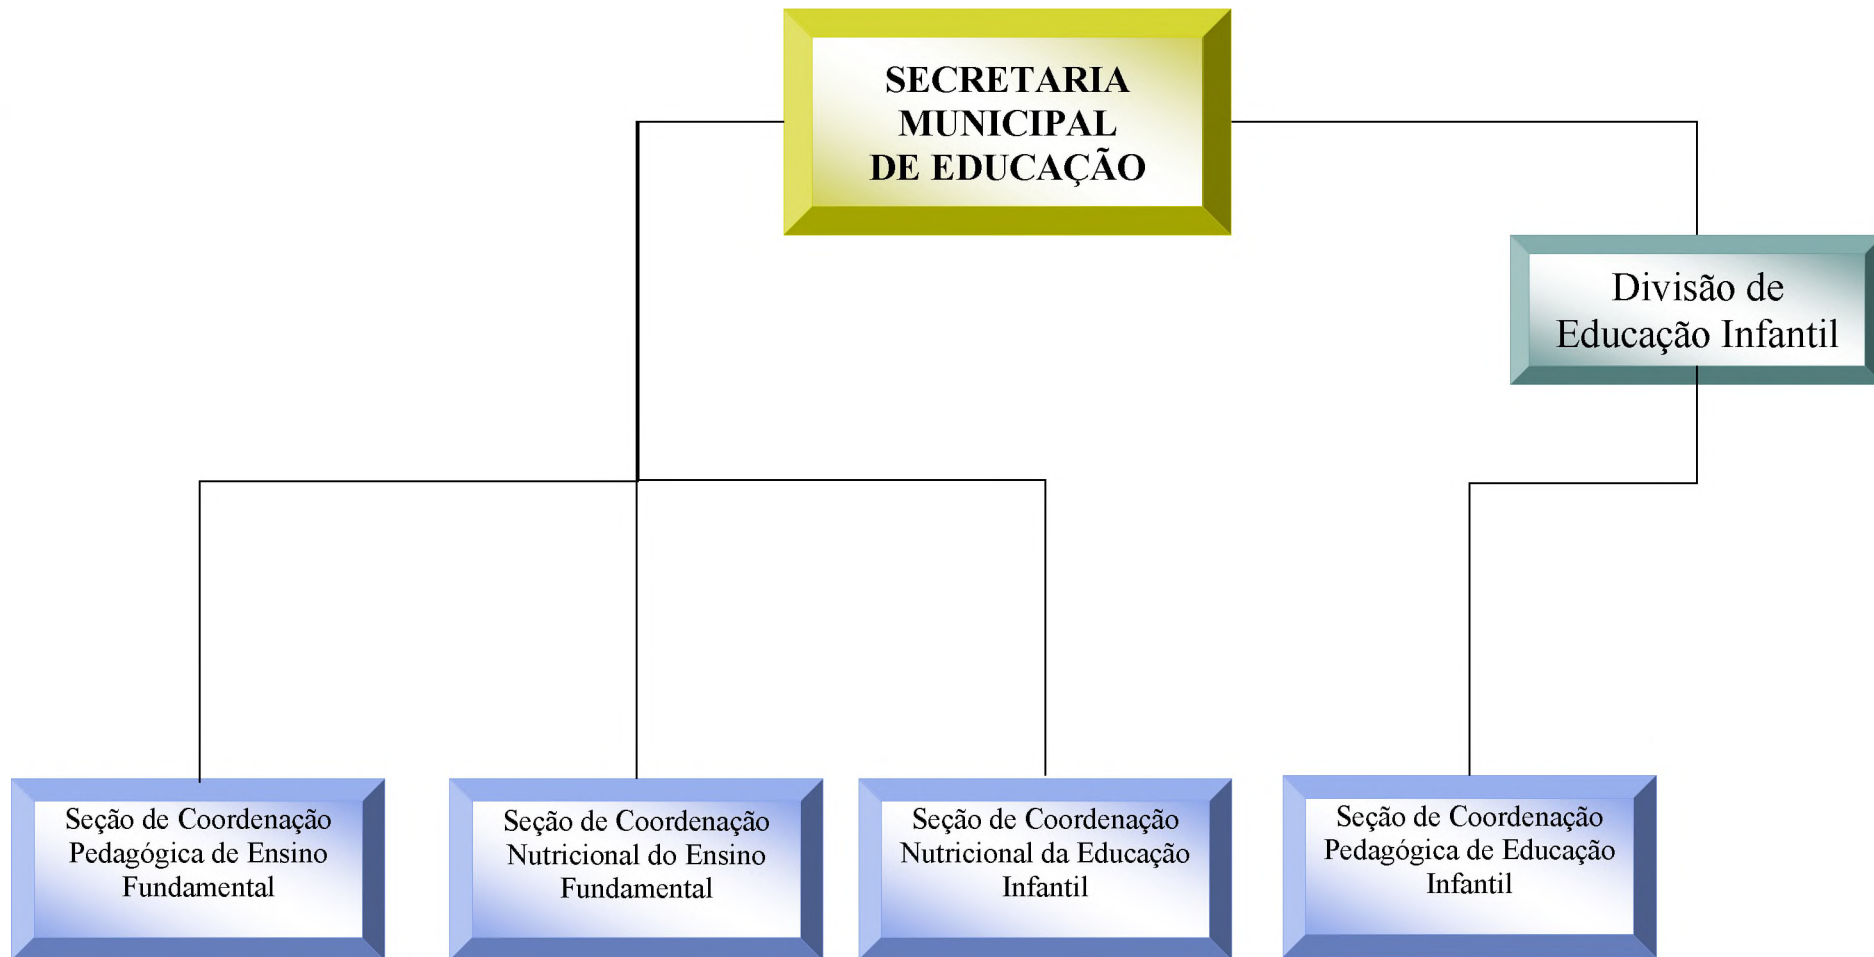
SECRETARIA MUNICIPAL DE EDUCAÇÃO

Divisão de Educação Infantil

Seção de Coordenação Pedagógica de Ensino Fundamental

Seção de Coordenação Nutricional do Ensino Fundamental

Seção de Coordenação Nutricional da Educação Infantil

Seção de Coordenação Pedagógica de Educação Infantil